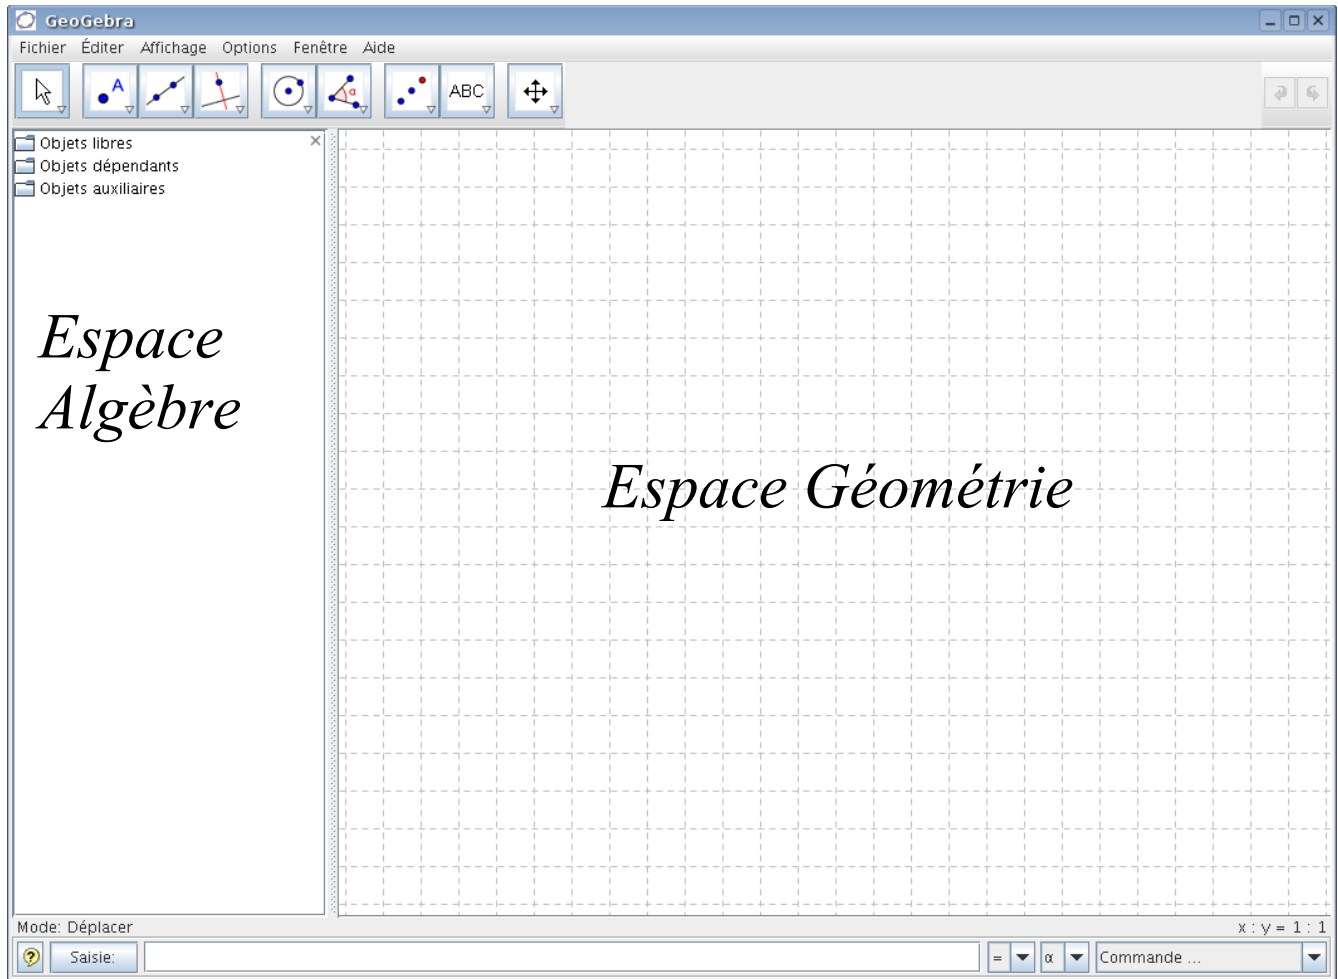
GeoGebra

Fichier Éditer Affichage Options Fenêtre Aide

ABC

Objets libres
Objets dépendants
Objets auxiliaires

Espace Algèbre

Espace Géométrie

Mode: Déplacer

x : y = 1 : 1

Saisie:

= α Commande ...